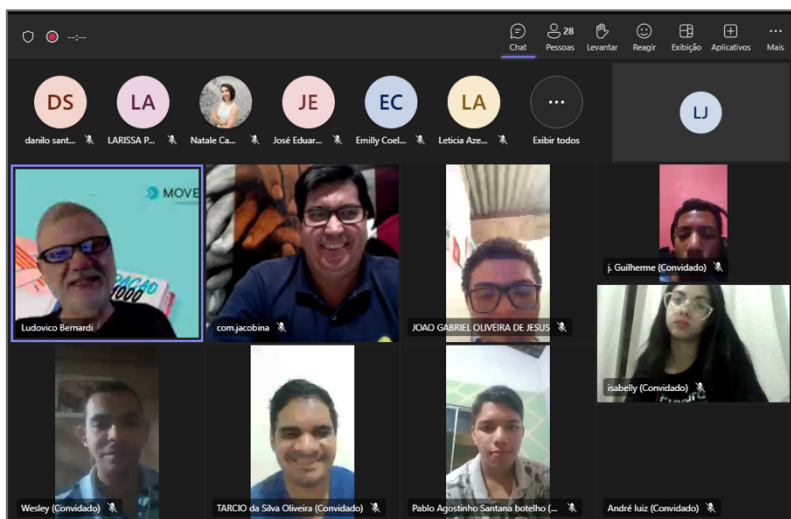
--:--

Chat
28
Pessoas
Levantar
Reagir
Exibição
Aplicativos
Mais

DS
danilo sant...
LA
LARISSA P...
Natale Ca...
JE
José Eduar...
EC
Emilly Coel...
LA
Leticia Aze...
Exibir todos
LJ

MOVE
Ludovico Bernardi
com.jacobina
JOAO GABRIEL OLIVEIRA DE JESUS
j. Guilherme (Convidado)
isabelly (Convidado)
Wesley (Convidado)
TARCIO da Silva Oliveira (Convidado)
Pablo Agostinho Santana botelho (...
André luiz (Convidado)